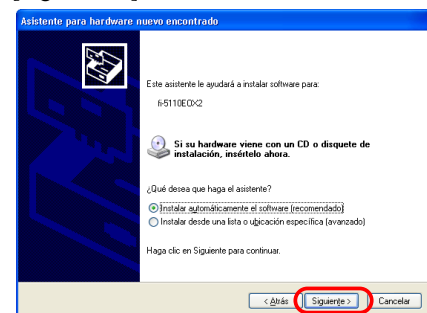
Asistente para hardware nuevo encontrado

Este asistente le ayudará a instalar software para:

fi-5110EOX2

Si su hardware viene con un CD o disquete de instalación, insértelo ahora.

¿Qué desea que haga el asistente?

Instalar automáticamente el software (recomendado)

Instalar desde una lista o ubicación específica (avanzado)

Haga clic en Siguiente para continuar.

< Atrás

Siguiente >

Cancelar